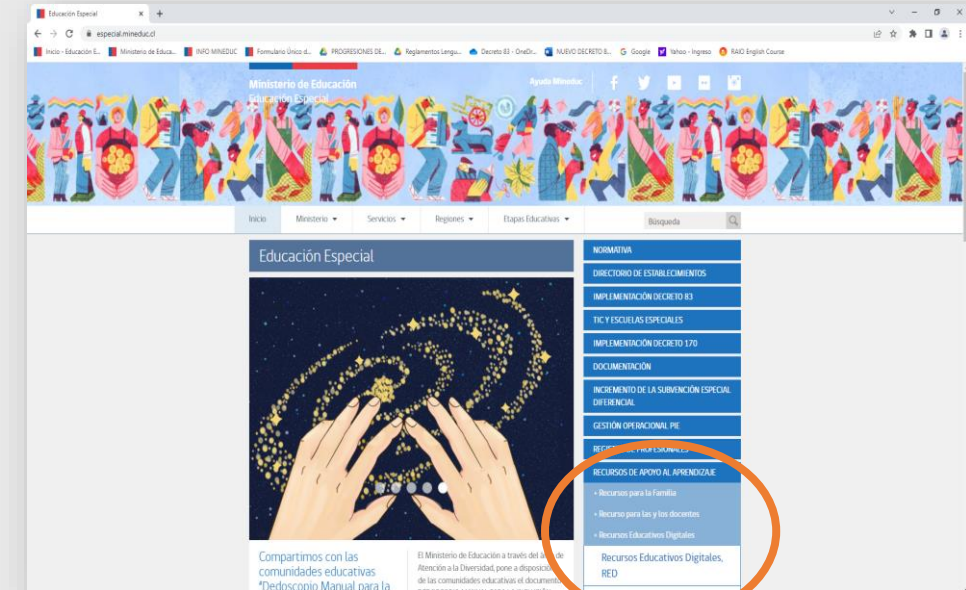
Educación Especial × +

especial.mineduc.cl

Inicio - Educación E... Ministerio de Educa... INFO MINEDUC Formulario Único d... PROGRESIONES DE... Reglamentos Lengu... Decreto 83 - OneDri... NUEVO DECRETO 8... Google Yahoo - Ingreso RAIO English Course

Ministerio de Educación
Educación Especial

Ayuda Mineduc

Inicio | Ministerio ▾ | Servicios ▾ | Regiones ▾ | Etapas Educativas ▾ | Búsqueda

Educación Especial

NORMATIVA
DIRECTORIO DE ESTABLECIMIENTOS
IMPLEMENTACIÓN DECRETO 83
TIC Y ESCUELAS ESPECIALES
IMPLEMENTACIÓN DECRETO 170
DOCUMENTACIÓN
INCREMENTO DE LA SUBVENCIÓN ESPECIAL DIFERENCIAL
GESTIÓN OPERACIONAL PIE
REGISTRO DE PROFESIONALES
RECURSOS DE APOYO AL APRENDIZAJE
» Recursos para la Familia
» Recurso para las y los docentes
» Recursos Educativos Digitales
Recursos Educativos Digitales, RED

Compartimos con las comunidades educativas "Dedoscopio Manual para la

El Ministerio de Educación a través del área de Atención a la Diversidad, pone a disposición de las comunidades educativas el documento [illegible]